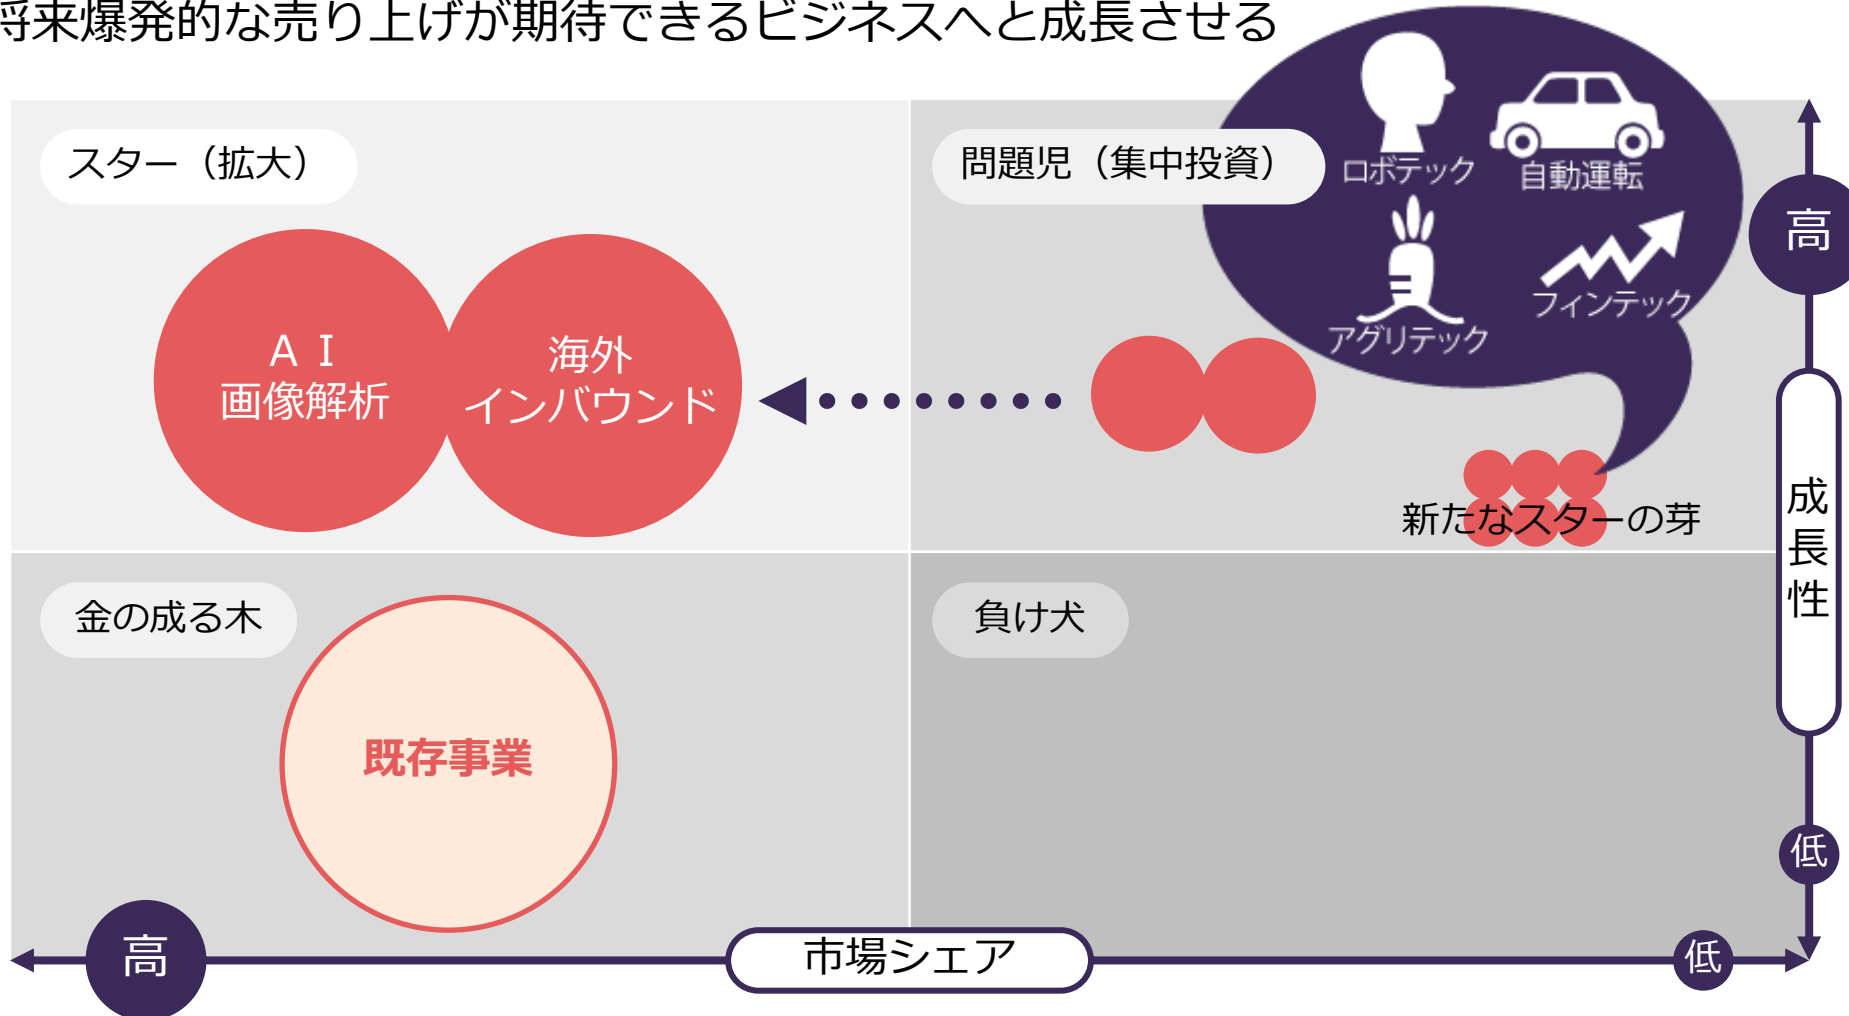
将来爆発的な売り上げが期待できるビジネスへと成長させる

スター（拡大）

ＡＩ
画像解析

海外
インバウンド

問題児（集中投資）

ロボテック

自動運転

アグリテック

フィンテック

新たなスターの芽

高

成長性

低

金の成る木

既存事業

負け犬

高

市場シェア

低